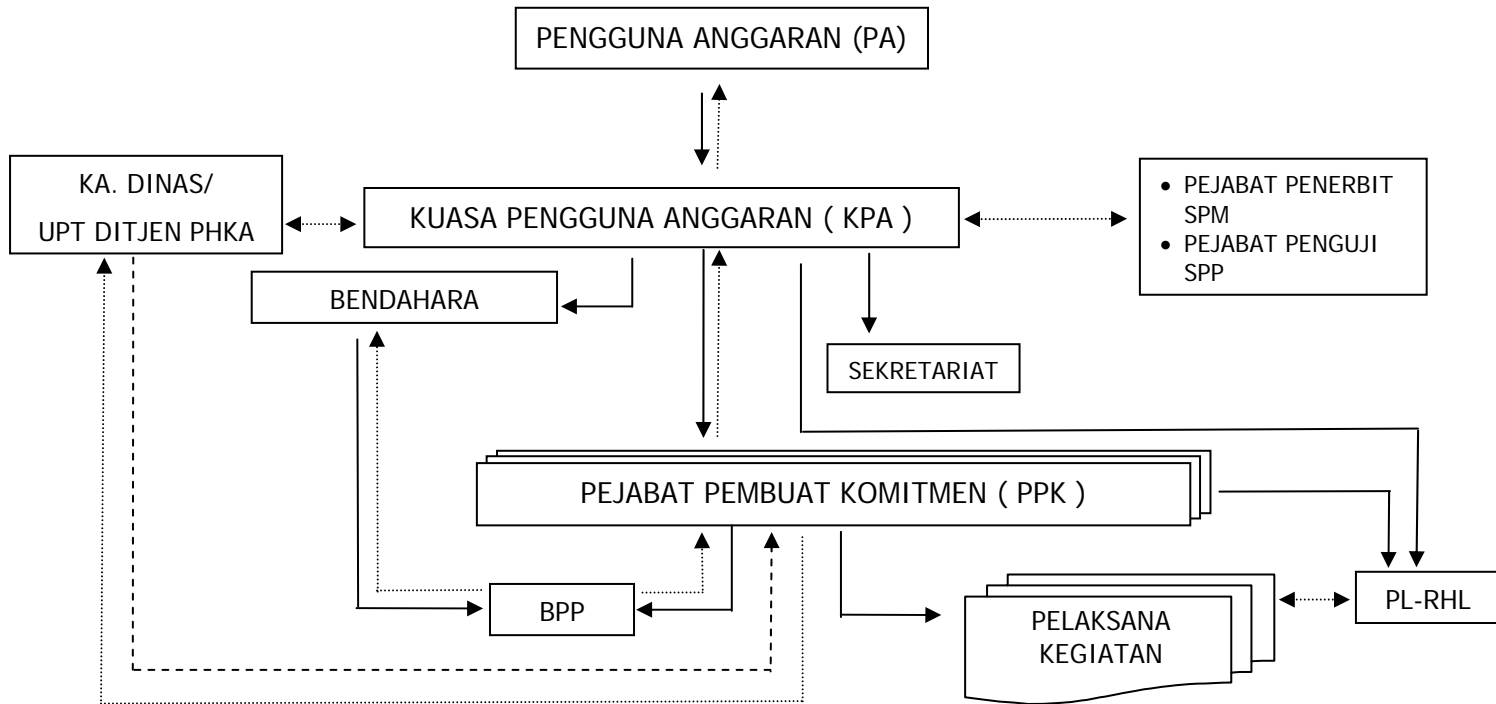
PENGGUNA ANGGARAN (PA)

KA. DINAS/
UPT DITJEN PHKA

KUASA PENGGUNA ANGGARAN ( KPA )

• PEJABAT PENERBIT SPM
• PEJABAT PENGUJI SPP

BENDAHARA

SEKRETARIAT

PEJABAT PEMBUAT KOMITMEN ( PPK )

BPP

PELAKSANA KEGIATAN

PL-RHL